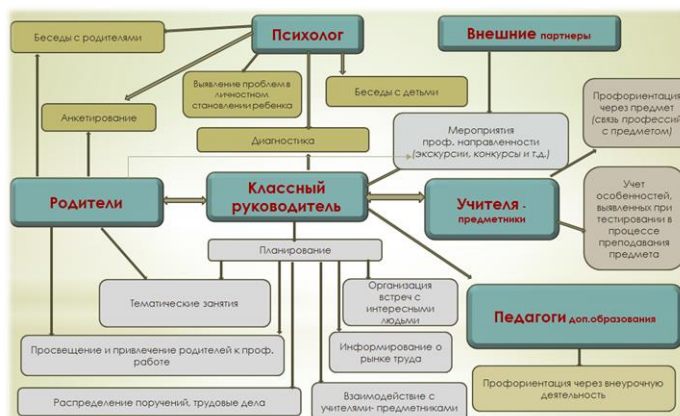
Беседы с родителями

Психолог

Внешние партнеры

Выявление проблем в личностном становлении ребенка

Беседы с детьми

Профориентация через предмет (связь профессий с предметом)

Анкетирование

Диагностика

Мероприятия проф. направленности (экскурсии, конкурсы и т.д.)

Родители

Классный руководитель

Учителя - предметники

Учет особенностей, выявленных при тестировании в процессе преподавания предмета

Планирование

Тематические занятия

Организация встреч с интересными людьми

Педагоги доп.образования

Информирование о рынке труда

Просвещение и привлечение родителей к проф. работе

Профориентация через внеурочную деятельность

Распределение поручений, трудовые дела

Взаимодействие с учителями- предметниками